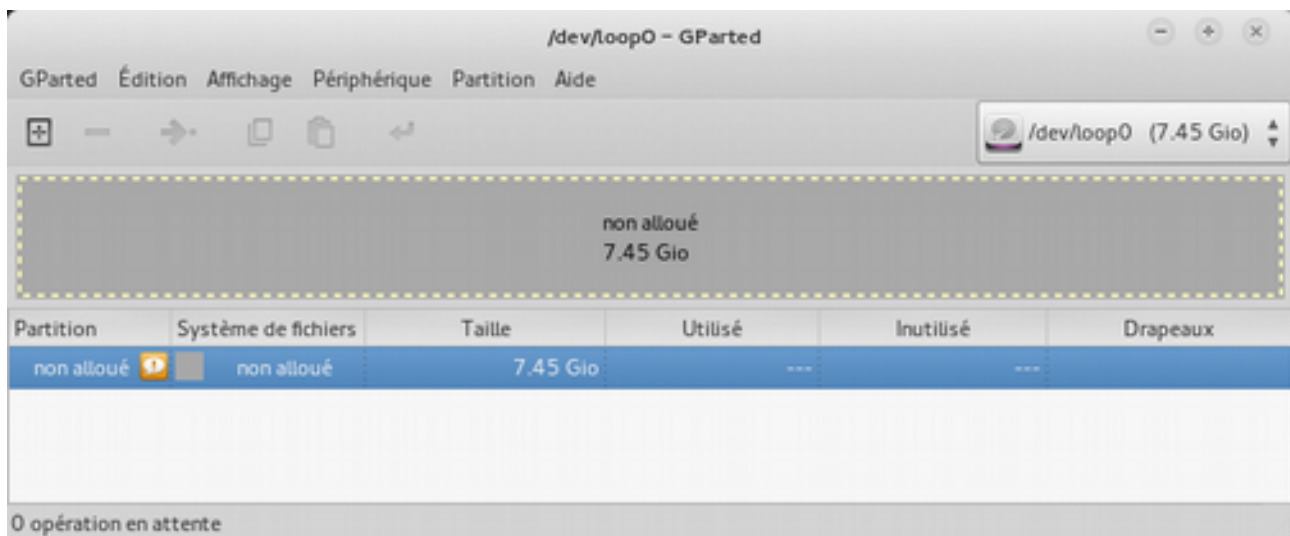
/dev/loop0 - GParted

GParted Édition Affichage Périphérique Partition Aide

/dev/loop0 (7.45 Gio)

non alloué
7.45 Gio

| Partition | Système de fichiers | Taille | Utilisé | Inutilisé | Drapeaux |
|---|---|---|---|---|---|
| non alloué | non alloué | 7.45 Gio | --- | --- | |

0 opération en attente